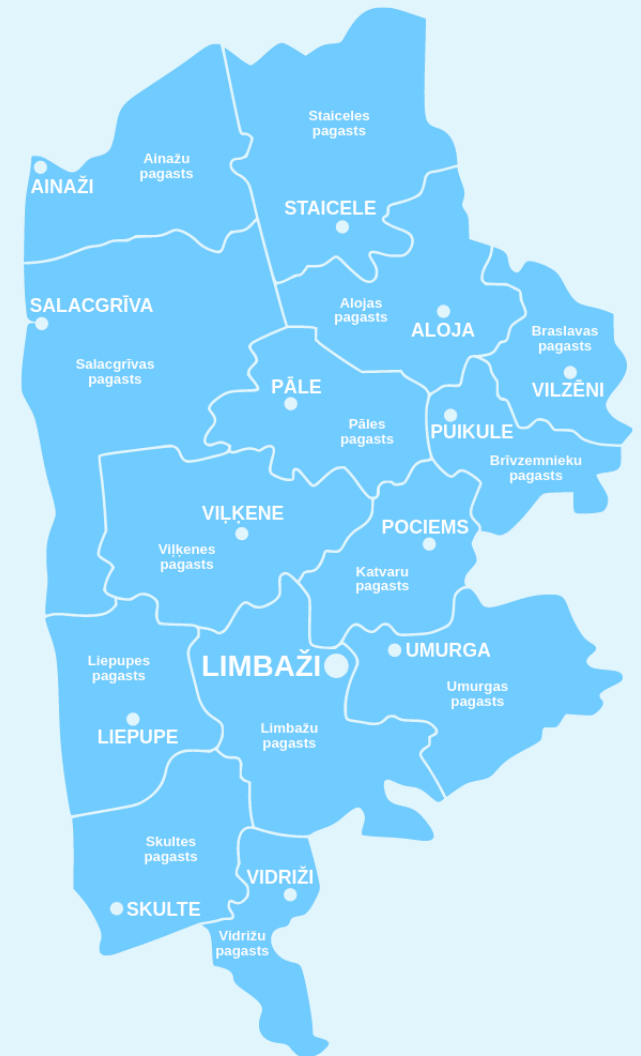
Staiceles pagasts

AINAŽI

Ainažu pagasts

STAICELE

SALACGRĪVA

Alojas pagasts

ALOJA

Braslavas pagasts

Salacgrīvas pagasts

PĀLE

VILZĒNI

Pāles pagasts

PUIKULE

Brīvzemnieku pagasts

VIĻĶENE

POCIEMS

Viļķenes pagasts

Katvaru pagasts

Liepupes pagasts

LIMBAŽI

UMURGA

Umurgas pagasts

LIEPUPE

Limbažu pagasts

Skultes pagasts

VIDRIŽI

SKULTE

Vidrižu pagasts